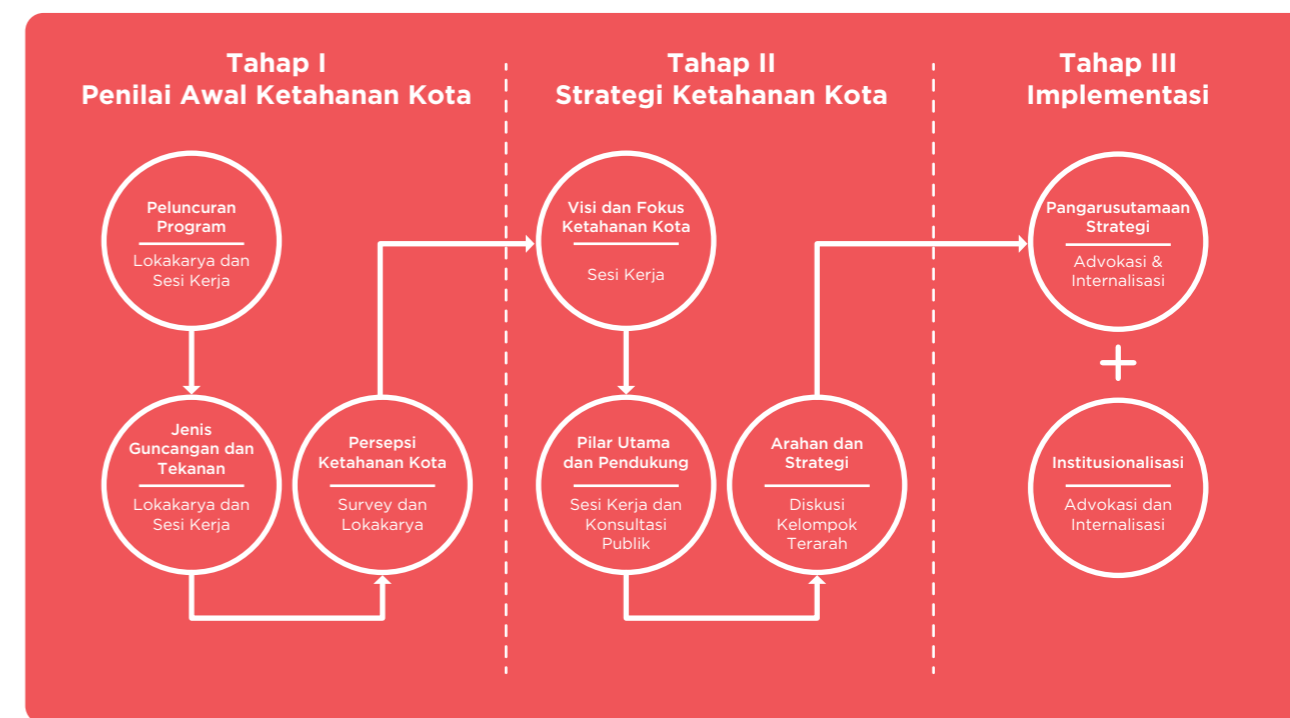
Tahap I
Penilai Awal Ketahanan Kota

Peluncuran Program
Lokakarya dan Sesi Kerja

Jenis Guncangan dan Tekanan
Lokakarya dan Sesi Kerja

Persepsi Ketahanan Kota
Survey dan Lokakarya

Tahap II
Strategi Ketahanan Kota

Visi dan Fokus Ketahanan Kota
Sesi Kerja

Pilar Utama dan Pendukung
Sesi Kerja dan Konsultasi Publik

Arahan dan Strategi
Diskusi Kelompok Terarah

Tahap III
Implementasi

Pangarusutamaan Strategi
Advokasi & Internalisasi

+

Institusionalisasi
Advokasi dan Internalisasi